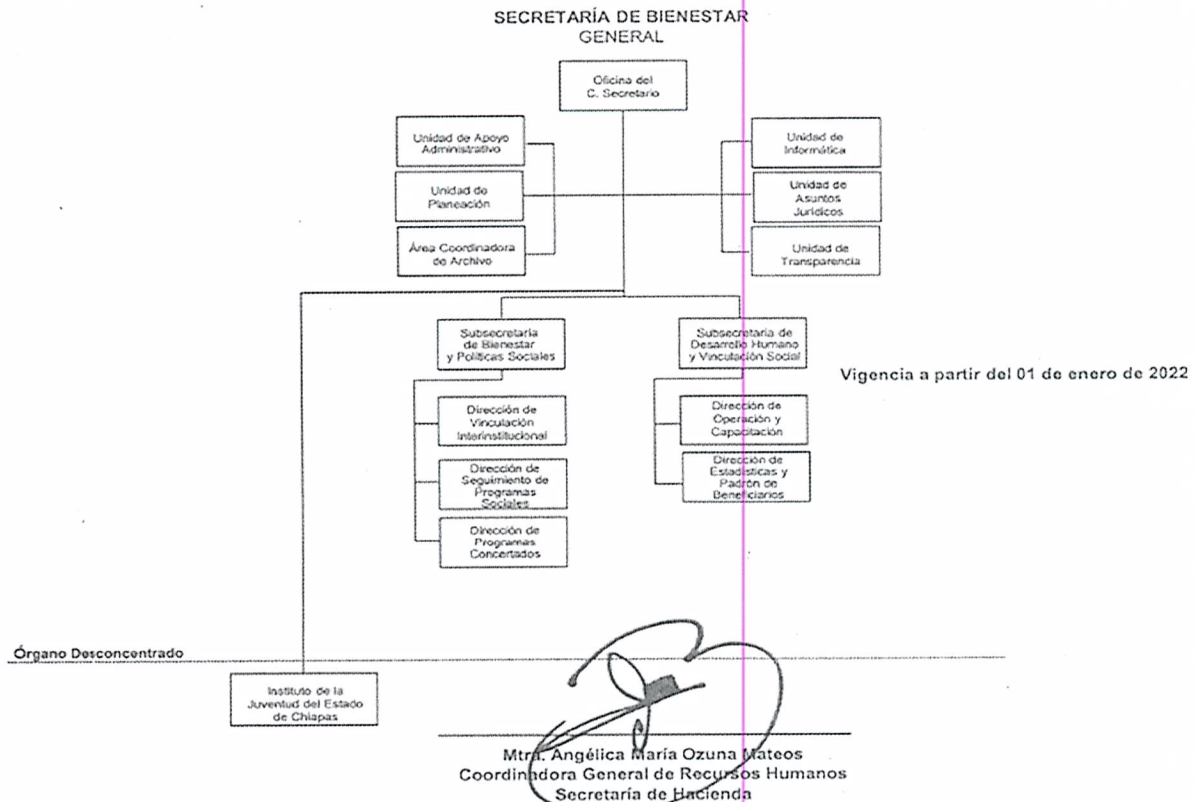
SECRETARÍA DE BIENESTAR
GENERAL

Oficina del C. Secretario

Unidad de Apoyo Administrativo

Unidad de Planeación

Área Coordinadora de Archivo

Unidad de Informática

Unidad de Asuntos Jurídicos

Unidad de Transparencia

Subsecretaría de Bienestar y Políticas Sociales

Subsecretaría de Desarrollo Humano y Vinculación Social

Vigencia a partir del 01 de enero de 2022

Dirección de Vinculación Interinstitucional

Dirección de Seguimiento de Programas Sociales

Dirección de Programas Concertados

Dirección de Operación y Capacitación

Dirección de Estadísticas y Padrón de Beneficiarios

Órgano Desconcentrado

Instituto de la Juventud del Estado de Chiapas

Mtra. Angélica María Ozuna Mateos
Coordinadora General de Recursos Humanos
Secretaría de Hacienda